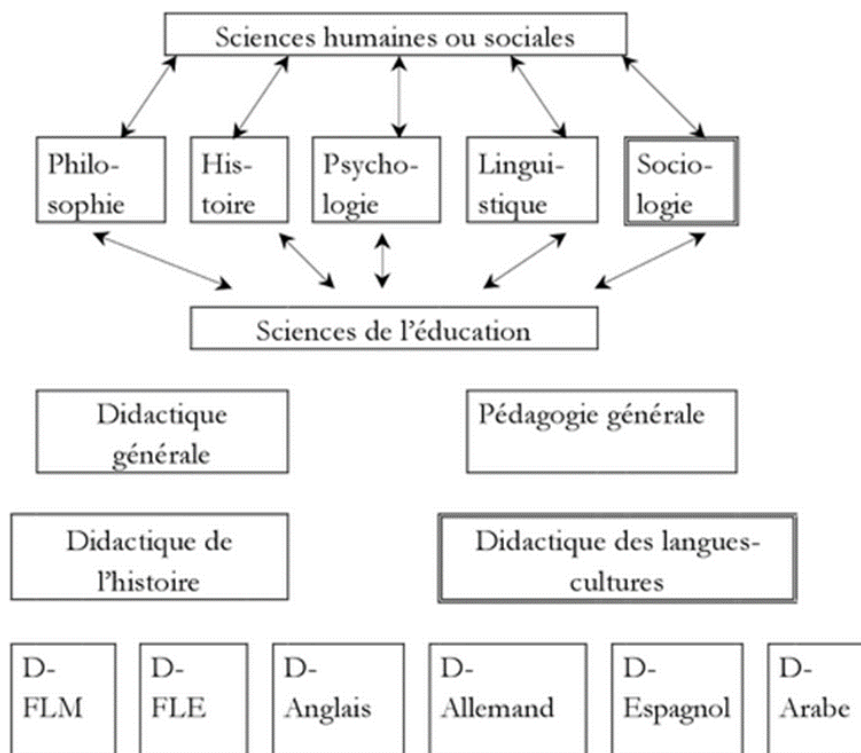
Sciences humaines ou sociales

Philosophie

Histoire

Psychologie

Linguistique

Sociologie

Sciences de l'éducation

Didactique générale

Pédagogie générale

Didactique de l'histoire

Didactique des langues-cultures

D-FLM

D-FLE

D-Anglais

D-Allemand

D-Espagnol

D-Arabe